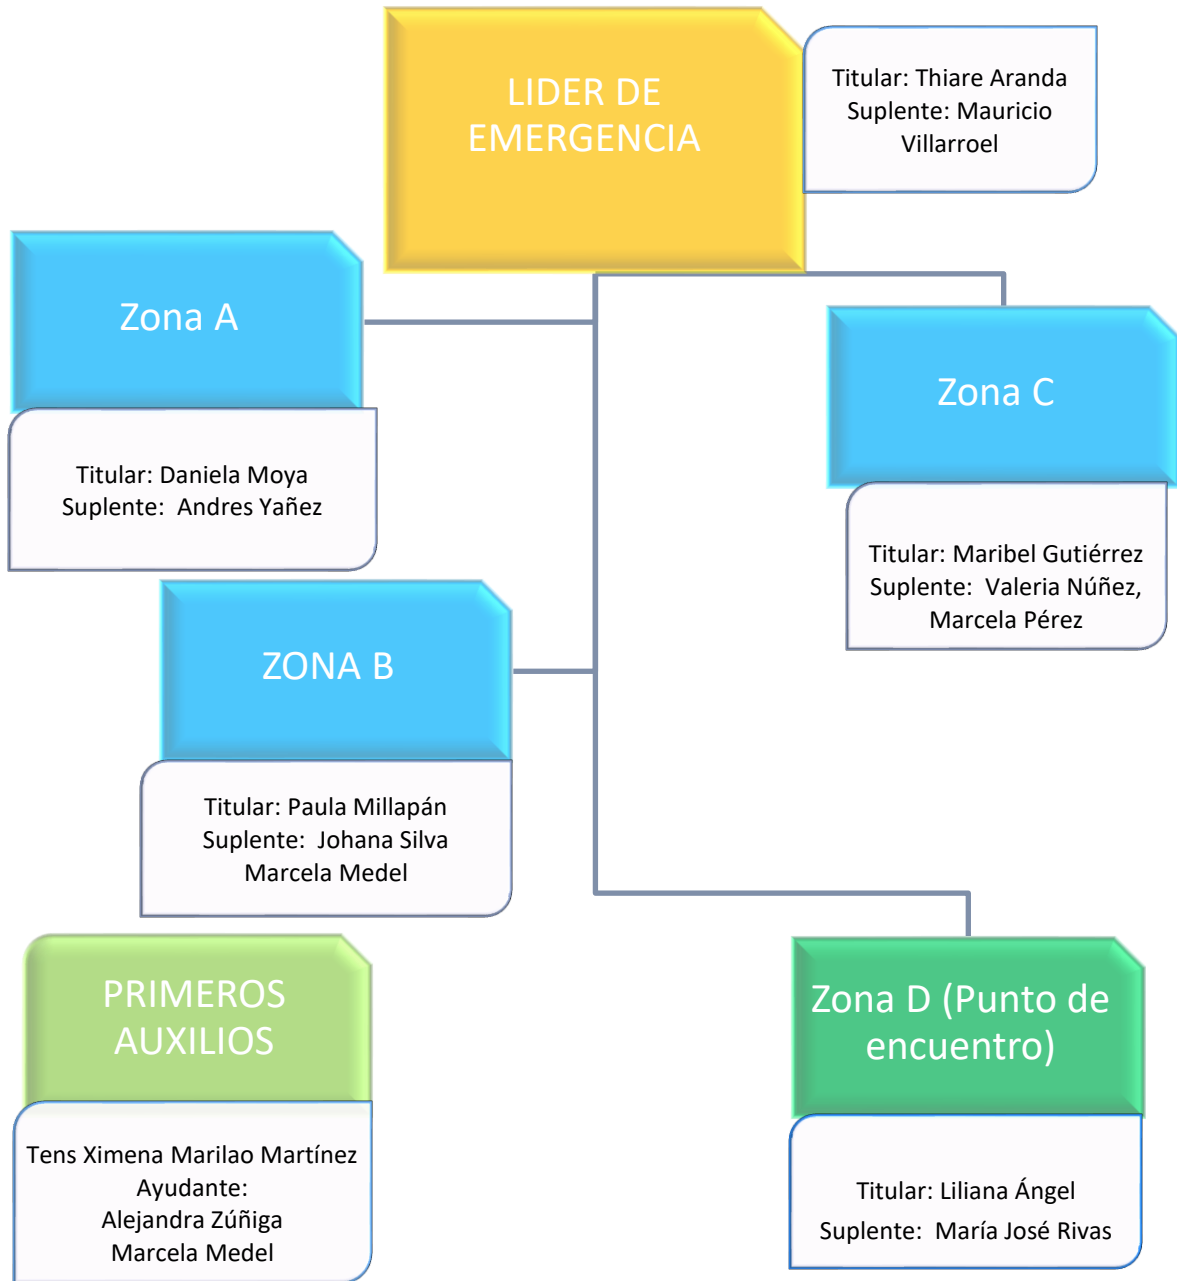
LIDER DE EMERGENCIA

Titular: Thiare Aranda
Suplente: Mauricio Villarroel

Zona A

Titular: Daniela Moya
Suplente: Andres Yañez

Zona C

Titular: Maribel Gutiérrez
Suplente: Valeria Núñez, Marcela Pérez

ZONA B

Titular: Paula Millapán
Suplente: Johana Silva
Marcela Medel

PRIMEROS AUXILIOS

Tens Ximena Marilao Martínez
Ayudante:
Alejandra Zúñiga
Marcela Medel

Zona D (Punto de encuentro)

Titular: Liliana Ángel
Suplente: María José Rivas